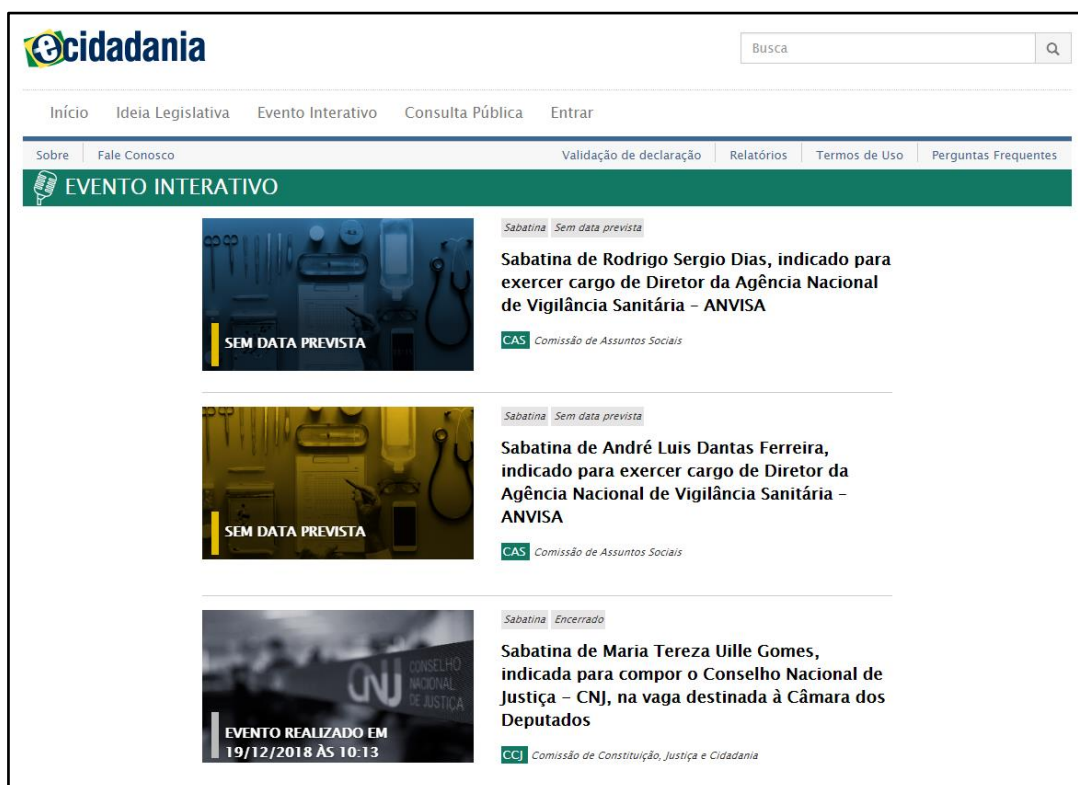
ecidadania

Busca

Início Ideia Legislativa Evento Interativo Consulta Pública Entrar

Sobre Fale Conosco Validação de declaração Relatórios Termos de Uso Perguntas Frequentes

EVENTO INTERATIVO

SEM DATA PREVISTA

Sabatina Sem data prevista

Sabatina de Rodrigo Sergio Dias, indicado para exercer cargo de Diretor da Agência Nacional de Vigilância Sanitária - ANVISA

CAS Comissão de Assuntos Sociais

SEM DATA PREVISTA

Sabatina Sem data prevista

Sabatina de André Luis Dantas Ferreira, indicado para exercer cargo de Diretor da Agência Nacional de Vigilância Sanitária - ANVISA

CAS Comissão de Assuntos Sociais

CNJ CONSELHO NACIONAL DE JUSTIÇA

EVENTO REALIZADO EM 19/12/2018 ÀS 10:13

Sabatina Encerrado

Sabatina de Maria Tereza Uille Gomes, indicada para compor o Conselho Nacional de Justiça - CNJ, na vaga destinada à Câmara dos Deputados

CCJ Comissão de Constituição, Justiça e Cidadania